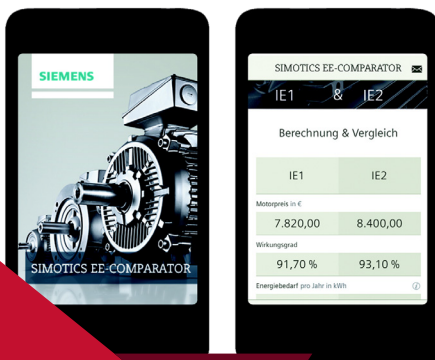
SIEMENS

SIMOTICS EE-COMPARATOR

SIMOTICS EE-COMPARATOR

IE1 & IE2

Berechnung & Vergleich

| IE1 | IE2 |
|---|---|

Motorpreis in €

| 7.820,00 | 8.400,00 |
|---|---|

Wirkungsgrad

| 91,70 % | 93,10 % |
|---|---|

Energiebedarf pro Jahr in kWh